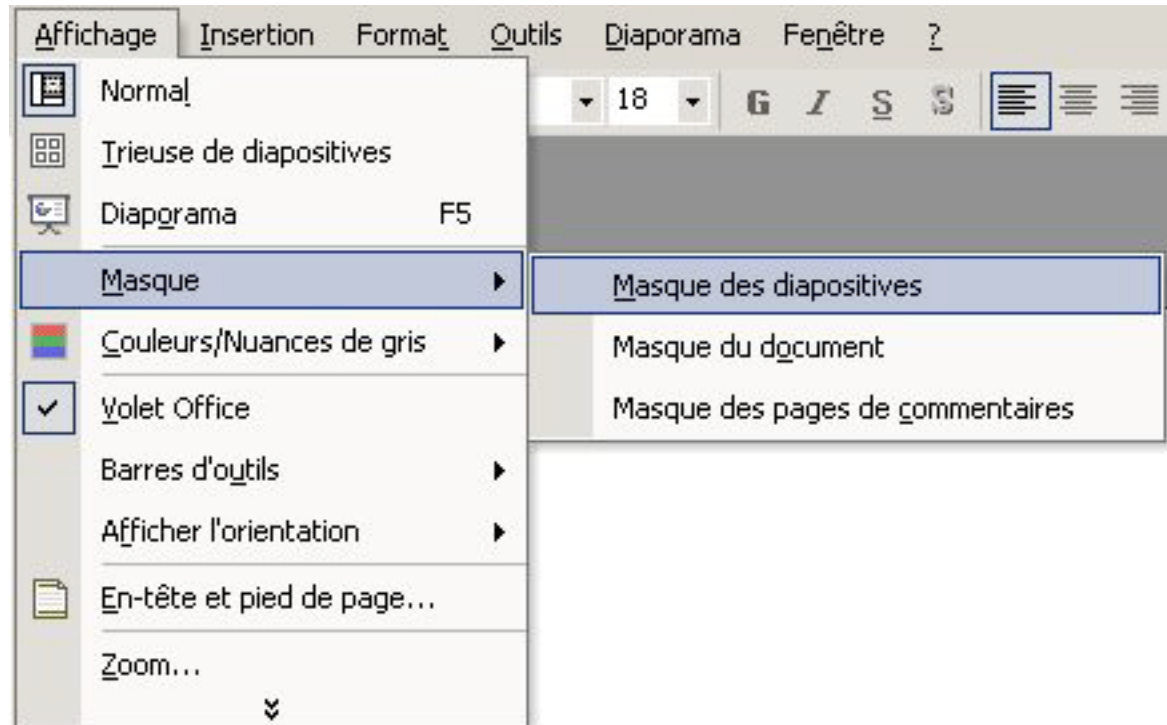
Affichage Insertion Format Outils Diaporama Fenêtre ?

18 G I S S

Normal
Trieuse de diapositives
Diaporama F5
Masque
Couleurs/Nuances de gris
Volet Office
Barres d'outils
Afficher l'orientation
En-tête et pied de page...
Zoom...

Masque des diapositives
Masque du document
Masque des pages de commentaires